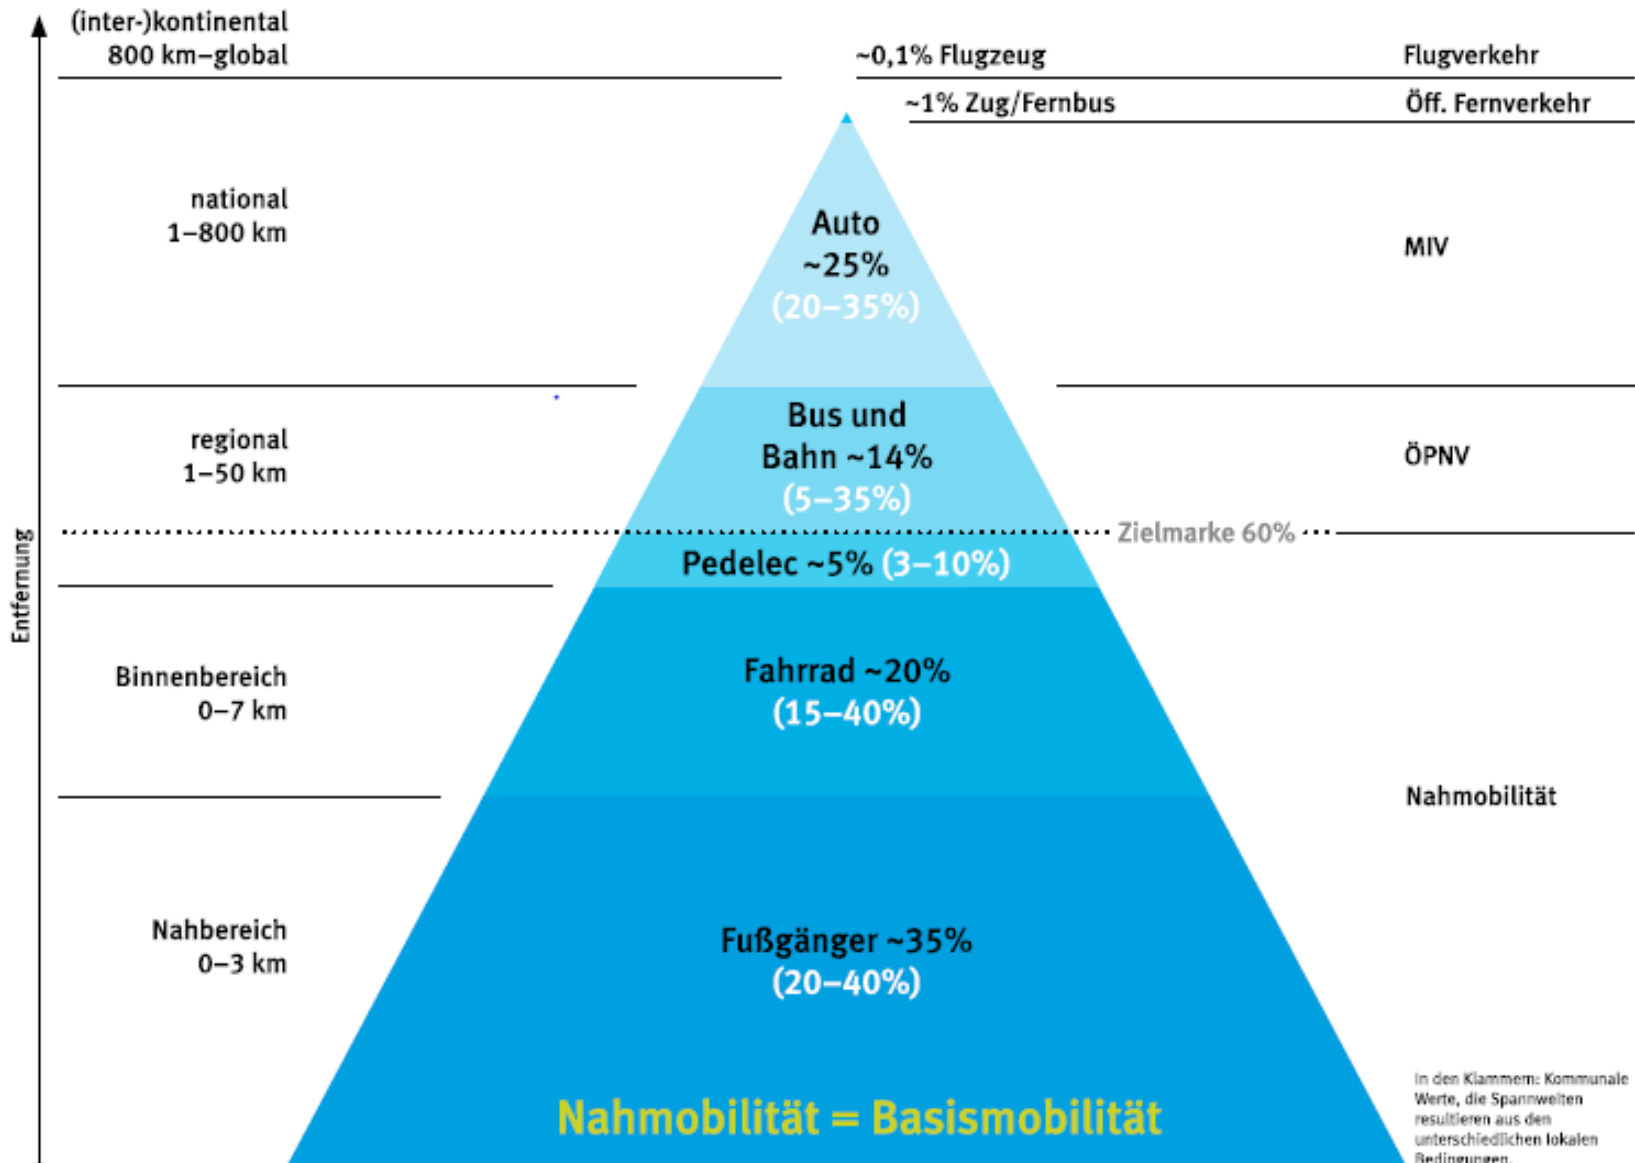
(inter-)kontinental
800 km–global

~0,1% Flugzeug

Flugverkehr

~1% Zug/Fernbus

Öff. Fernverkehr

national
1–800 km

Auto
~25%
(20–35%)

MIV

regional
1–50 km

Bus und
Bahn ~14%
(5–35%)

ÖPNV

Zielmarke 60%

Pedelec ~5% (3–10%)

Entfernung

Binnenbereich
0–7 km

Fahrrad ~20%
(15–40%)

Nahmobilität

Nahbereich
0–3 km

Fußgänger ~35%
(20–40%)

Nahmobilität = Basismobilität

In den Klammern: Kommunale Werte, die Spannweiten resultieren aus den unterschiedlichen lokalen Bedingungen.